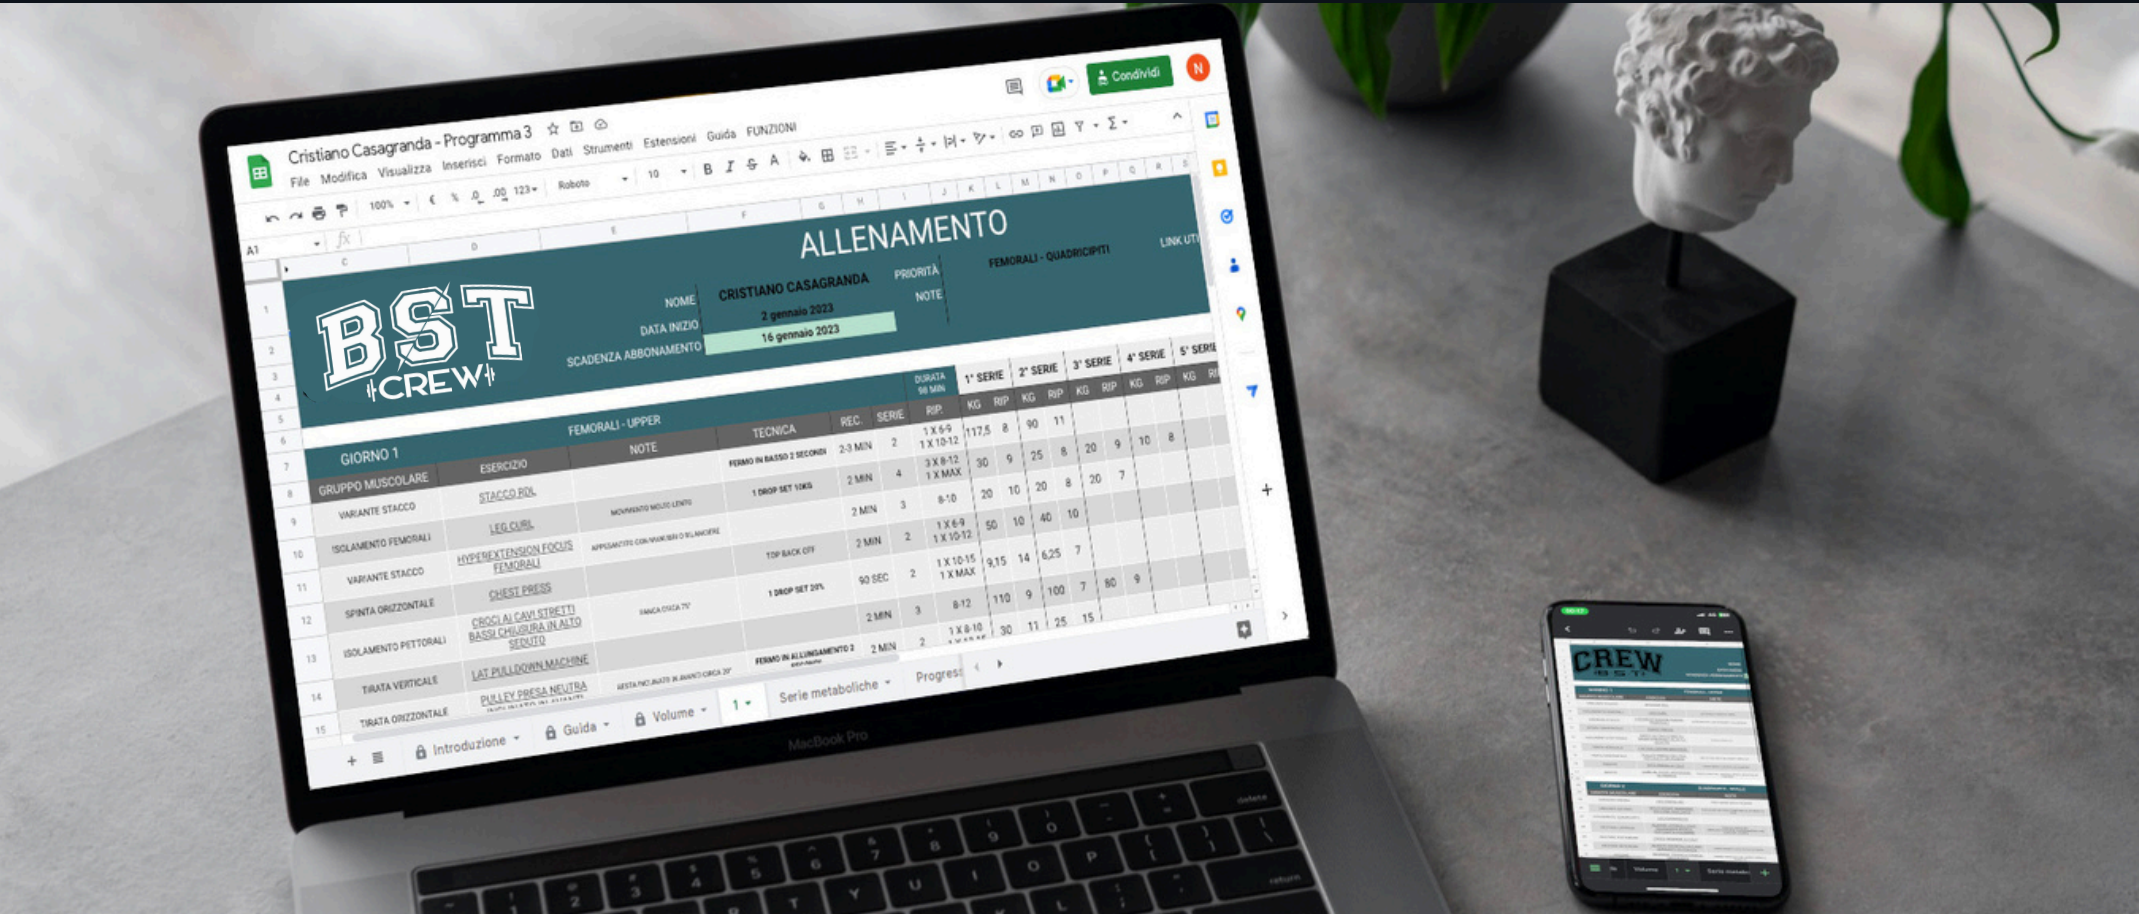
Cristiano Casagranda - Programma 3

File Modifica Visualizza Inserisci Formato Dati Strumenti Estensioni Guida FUNZIONI

Condividi

N

100% € % .0 .00 123 Roboto 10 B I S A

A1 fx

ALLENAMENTO

BST CREW

NOME CRISTIANO CASAGRANDA
DATA INIZIO 2 gennaio 2023
SCADENZA ABBONAMENTO 16 gennaio 2023

PRIORITÀ FEMORALI - QUADRICIPITI
NOTE

LINK UTI

GIORNO 1 FEMORALI - UPPER

| GRUPPO MUSCOLARE | ESERCIZIO | NOTE | TECNICA | REC. | SERIE | RIP. | 1° SERIE KG | RIP | 2° SERIE KG | RIP | 3° SERIE KG | RIP | 4° SERIE KG | RIP | 5° SERIE KG | RIP |
|---|---|---|---|---|---|---|---|---|---|---|---|---|---|---|---|---|
| VARIANTE STACCO | STACCO RDL | | FERMO IN BASSO 2 SECONDI | 2-3 MIN | 2 | 1 X 6-9 1 X 10-12 | 117,5 | 8 | 90 | 11 | | | | | | |
| ISOLAMENTO FEMORALI | LEG CURL | MOVIMENTO MOLTO LENTO | 1 DROP SET 10KG | 2 MIN | 4 | 3 X 8-12 1 X MAX | 30 | 9 | 25 | 8 | 20 | 9 | 10 | 8 | | |
| VARIANTE STACCO | HYPEREXTENSION FOCUS FEMORALI | APPOGGIATO CON INGUINE SULLO SCHIENALE | | 2 MIN | 3 | 8-10 | 20 | 10 | 20 | 8 | 20 | 7 | | | | |
| SPINTA ORIZZONTALE | CHEST PRESS | | TOP BACK OFF | 2 MIN | 2 | 1 X 6-9 1 X 10-12 | 50 | 10 | 40 | 10 | | | | | | |
| ISOLAMENTO PETTORALI | CROCI AI CAVI STRETTI BASSI CHIUSURA IN ALTO SEDUTO | PANCA DECLINATA 75° | 1 DROP SET 20% | 90 SEC | 2 | 1 X 10-15 1 X MAX | 9,15 | 14 | 6,25 | 7 | | | | | | |
| TIRATA VERTICALE | LAT PULLDOWN MACHINE | | | 2 MIN | 3 | 8-12 | 110 | 9 | 100 | 7 | 80 | 9 | | | | |
| TIRATA ORIZZONTALE | PULLEY PRESA NEUTRA | BUSTO INCLINATO IN AVANTI CIRCA 20° | FERMO IN ALLUNGAMENTO 2 | 2 MIN | 2 | 1 X 8-10 | 30 | 11 | 25 | 15 | | | | | | |

DURATA 90 MIN

Introduzione Guida Volume 1 Serie metaboliche Progres

MacBook Pro

CREW BST